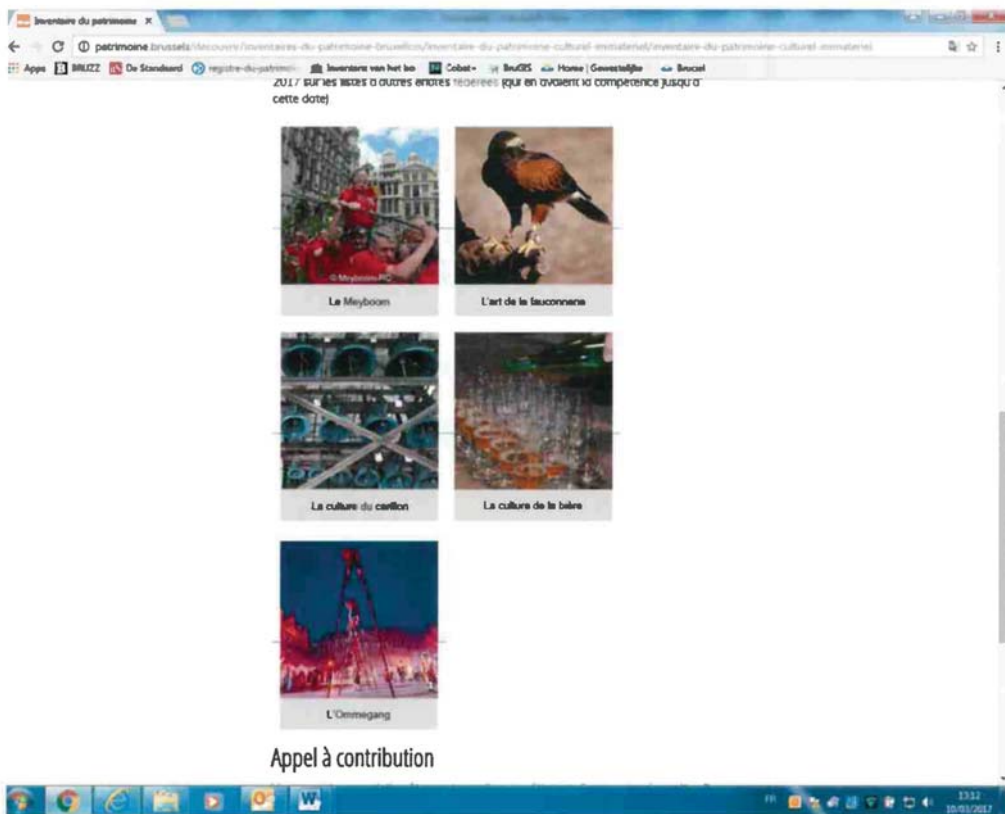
Inventaire du patrimoine ×

patrimoine.brussels/decouvrir/inventaires-du-patrimoine-bruxellois/inventaire-du-patrimoine-culturel-immateriel/inventaire-du-patrimoine-culturel-immateriel

Apps BRUZZ De Standaard registre-du-patrimoi Inventaris van het bo Cobat BruGIS Home | Gewestelijke Brucat

2017 sur les listes d'autres entités fédérées (qui en avaient la compétence jusqu'à cette date)

© Meyboom-PC

Le Meyboom

L'art de la fauconnerie

La culture du carillon

La culture de la bière

L'Ommegang

Appel à contribution

FR 13:12 10/03/2017